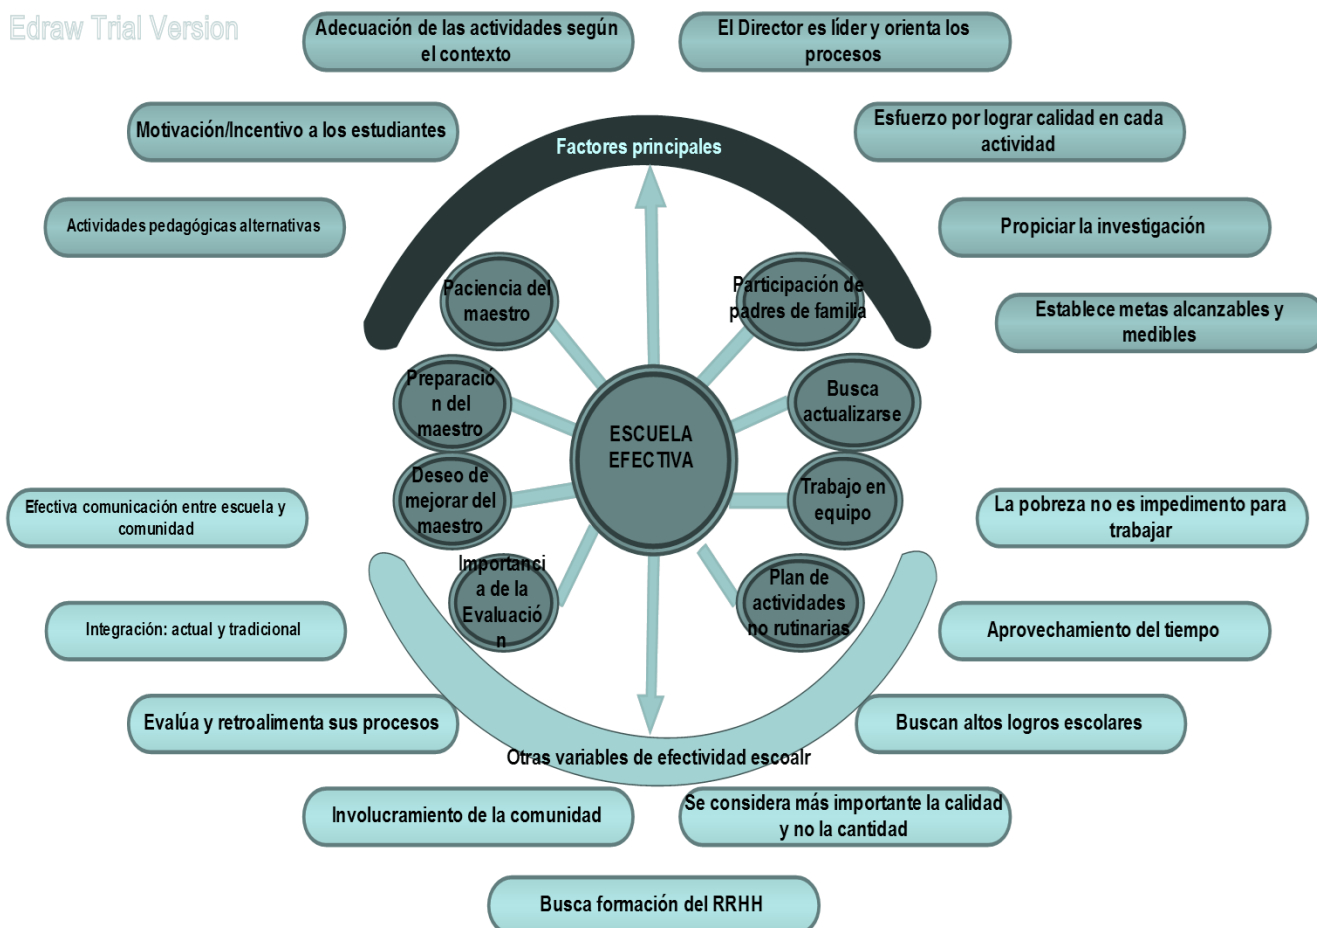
Edraw Trial Version

Adecuación de las actividades según el contexto

El Director es líder y orienta los procesos

Motivación/Incentivo a los estudiantes

Factores principales

Esfuerzo por lograr calidad en cada actividad

Actividades pedagógicas alternativas

Propiciar la investigación

Paciencia del maestro

Participación de padres de familia

Establece metas alcanzables y medibles

Preparación del maestro

ESCUELA EFECTIVA

Busca actualizarse

Deseo de mejorar del maestro

Trabajo en equipo

Efectiva comunicación entre escuela y comunidad

La pobreza no es impedimento para trabajar

Importancia de la Evaluación

Plan de actividades no rutinarias

Integración: actual y tradicional

Aprovechamiento del tiempo

Evalúa y retroalimenta sus procesos

Buscan altos logros escolares

Otras variables de efectividad escoalr

Involucramiento de la comunidad

Se considera más importante la calidad y no la cantidad

Busca formación del RRHH